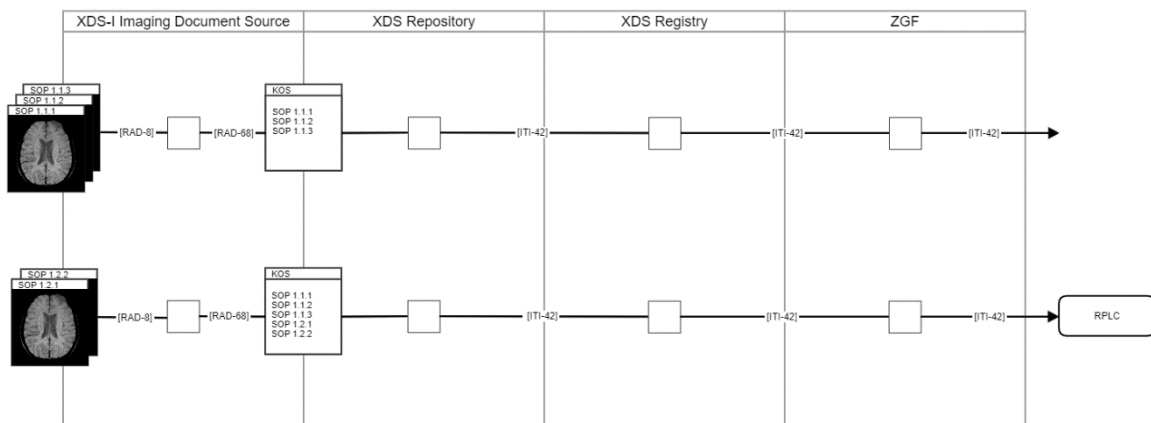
XDS-I Imaging Document Source

XDS Repository

XDS Registry

ZGF

SOP 1.1.3
SOP 1.1.2
SOP 1.1.1

[RAD-8]

[RAD-68]

KOS
SOP 1.1.1
SOP 1.1.2
SOP 1.1.3

[ITI-42]

[ITI-42]

[ITI-42]

SOP 1.2.2
SOP 1.2.1

[RAD-8]

[RAD-68]

KOS
SOP 1.1.1
SOP 1.1.2
SOP 1.1.3
SOP 1.2.1
SOP 1.2.2

[ITI-42]

[ITI-42]

[ITI-42]

RPLC